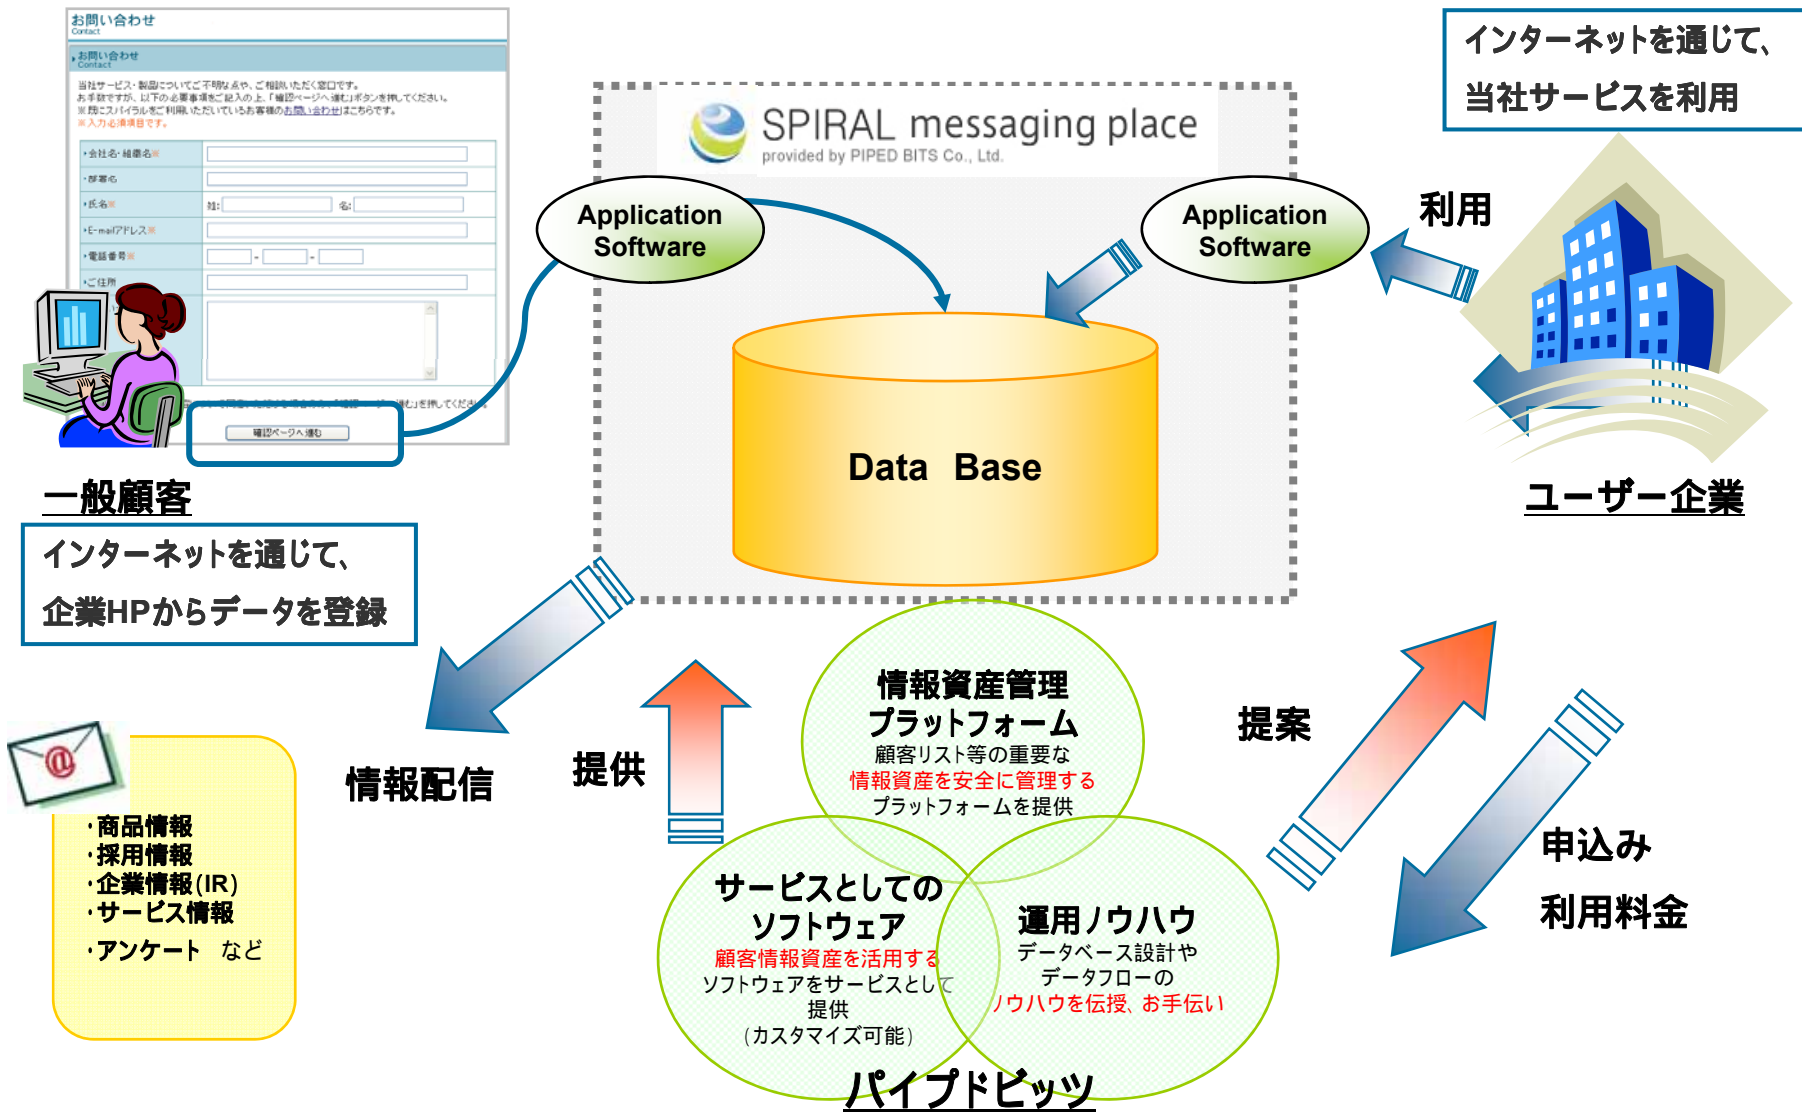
お問い合わせ
Contact

お問い合わせ
Contact

当社サービス・製品についてご不明な点や、ご相談いただく窓口です。
お手数ですが、以下の必要事項をご記入の上、「確認ページへ進む」ボタンを押してください。
※既にスパイラルをご利用いただいているお客様のお問い合わせはこちらです。
※入力必須項目です。

・会社名・組織名※
・部署名
・氏名※ 姓: 名:
・E-mailアドレス※
・電話番号※ - -
・ご住所

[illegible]を押してください
確認ページへ進む

SPIRAL messaging place
provided by PIPED BITS Co., Ltd.

Application Software

Application Software

Data Base

インターネットを通じて、
当社サービスを利用

利用

ユーザー企業

一般顧客

インターネットを通じて、
企業HPからデータを登録

情報配信

・商品情報
・採用情報
・企業情報(IR)
・サービス情報
・アンケート など

提供

情報資産管理
プラットフォーム
顧客リスト等の重要な
情報資産を安全に管理する
プラットフォームを提供

提案

申込み
利用料金

サービスとしての
ソフトウェア
顧客情報資産を活用する
ソフトウェアをサービスとして
提供
(カスタマイズ可能)

運用ノウハウ
データベース設計や
データフローの
ノウハウを伝授、お手伝い

パイプドビッツ